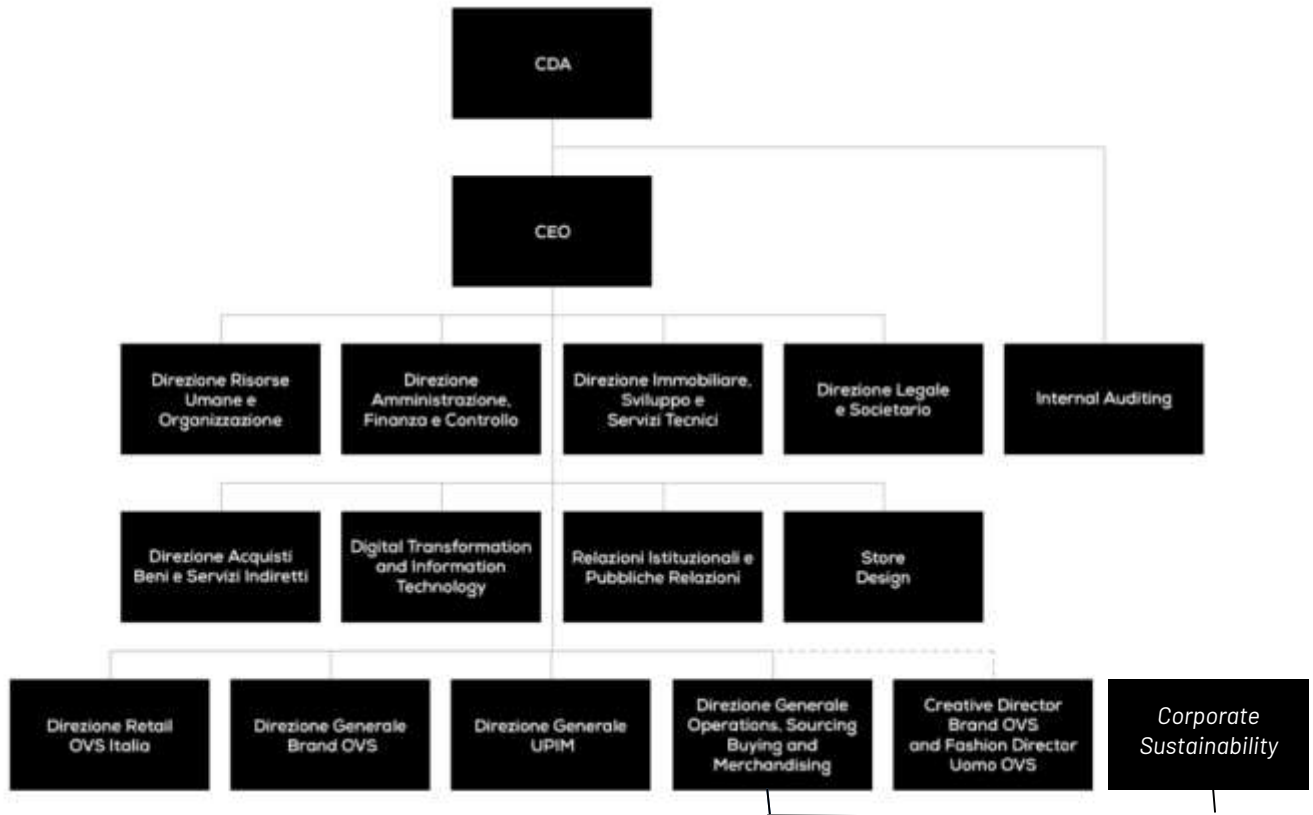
CDA

CEO

Direzione Risorse Umane e Organizzazione

Direzione Amministrazione, Finanza e Controllo

Direzione Immobiliare, Sviluppo e Servizi Tecnici

Direzione Legale e Societario

Internal Auditing

Direzione Acquisti Beni e Servizi Indiretti

Digital Transformation and Information Technology

Relazioni Istituzionali e Pubbliche Relazioni

Store Design

Direzione Retail OVS Italia

Direzione Generale Brand OVS

Direzione Generale UPIM

Direzione Generale Operations, Sourcing Buying and Merchandising

Creative Director Brand OVS and Fashion Director Uomo OVS

Corporate Sustainability